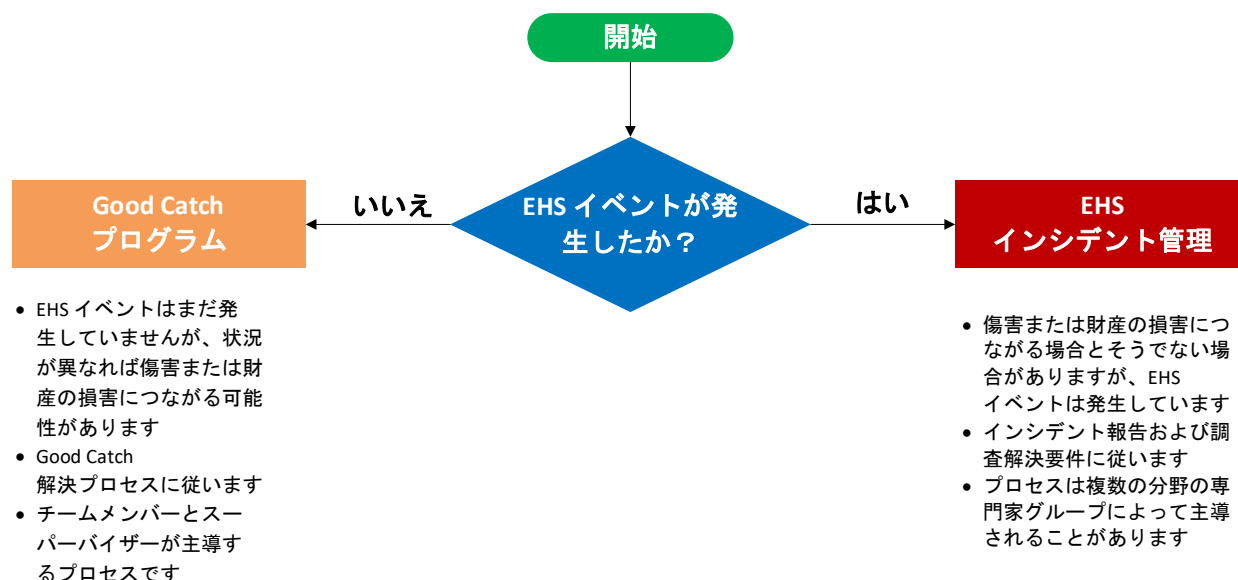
開始

EHS イベントが発生したか？

いいえ

はい

Good Catch
プログラム

EHS
インシデント管理

- EHS イベントはまだ発生していませんが、状況が異なれば傷害または財産の損害につながる可能性があります
- Good Catch 解決プロセスに従います
- チームメンバーとスーパーバイザーが主導するプロセスです

- 傷害または財産の損害につながる場合とそうでない場合がありますが、EHS イベントは発生しています
- インシデント報告および調査解決要件に従います
- プロセスは複数の分野の専門家グループによって主導されることがあります